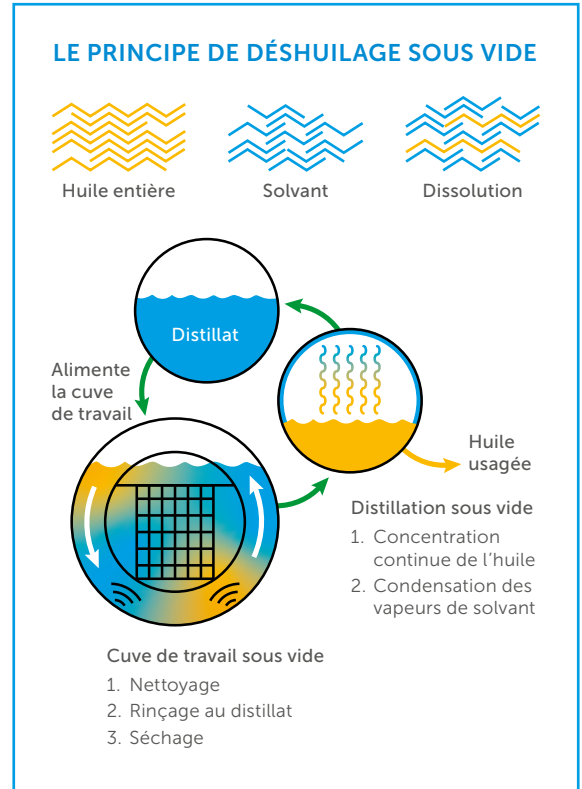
LE PRINCIPE DE DÉSHUILAGE SOUS VIDE

Huile entière

Solvant

Dissolution

Distillat

Alimente la cuve de travail

Huile usagée

Distillation sous vide

1. Concentration continue de l'huile
2. Condensation des vapeurs de solvant

Cuve de travail sous vide

1. Nettoyage
2. Rinçage au distillat
3. Séchage